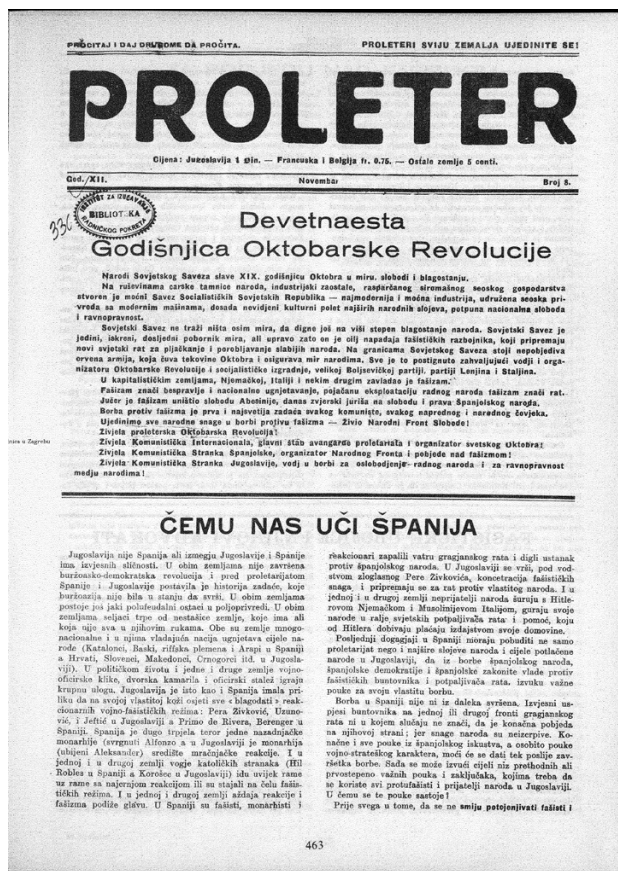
PROČITAJ I DAJ DRUGOME DA PROČITA. PROLETERI SVIJU ZEMALJA UJEDINITE SE!

PROLETER

Cijena: Jugoslavija 1 din. — Francuska i Belgija fr. 0.75. — Ostale zemlje 5 centi.

God. XII. Novembar Broj 8.

INSTITUT ZA IZUČAVANJE RADNIČKOG POKRETA BIBLIOTEKA

330

Devetnaesta Godišnjica Oktobarske Revolucije

Narodi Sovjetskog Saveza slave XIX. godišnjicu Oktobra u miru, slobodi i blagostanju.

Na ruševinama carske tamnice naroda, industrijski zaostale, raspadajuće siromašnog seoskog gospodarstva stvoren je moćni Savez Socijalističkih Sovjetskih Republika — najmodernija i moćna industrija, udružena seoska privreda sa modernim mašinama, dosada neviđeni kulturni polet najširih narodnih slojeva, potpuna nacionalna sloboda i ravnopravnost.

Sovjetski Savez ne traži ništa osim mira, da digne još na viši stepen blagostanje naroda. Sovjetski Savez je jedini, iskreni, dosljedni pobornik mira, ali upravo zato on je cilj napadaja fašističkih razbojnika, koji pripremaju novi svjetski rat za pljačkanje i porobljavanje slabijih naroda. Na granicama Sovjetskog Saveza stoji nepobjediva crvena armija, koja čuva tekovine Oktobra i osigurava mir narodima. Sve je to postignuto zahvaljujući vodji i organizatoru Oktobarske Revolucije i socijalističke izgradnje, velikoj Boljševičkoj partiji, partiji Lenjina i Staljina.

U kapitalističkim zemljama, Njemačkoj, Italiji i nekim drugim zavladao je fašizam.

Fašizam znači bespravlje i nacionalne ugnjetavanje, pojačanu eksploataciju radnog naroda fašizam znači rat.

Jučer je fašizam uništio slobodu Abesinije, danas zvjerski juriša na slobodu i prava Španjolskog naroda.

Borba protiv fašizma je prva i najvotnija zadaća svakog komuniste, svakog naprednog i narodnog čovjeka.

Ujedinimo sve narodne snage u borbi protiv fašizma — Živio Narodni Front Slobode!

Živjela proleterska Oktobarska Revolucija!

Živjela Komunistička Internacionala, glavni štab avangarde proletarijata i organizator svetskog Oktobra!

Živjela Komunistička Stranka Španjolske, organizator Narodnog Fronta i pobjede nad fašizmom!

Živjela Komunistička Stranka Jugoslavije, vodj u borbi za oslobodjenje radnog naroda i za ravnopravnost medju narodima!

ČEMU NAS UČI ŠPANIJA

Jugoslavija nije Spanija ali izmegju Jugoslavije i Španije ima izvjesnih sličnosti. U obim zemljama nije završena buržoasko-demokratska revolucija i pred proletarijatom Španije i Jugoslavije postavlja je historija zadaće, koje buržoazija nije bila u stanju da svrši. U obim zemljama postoje još jaki polufeudalni ostaci u poljoprivredi. U obim zemljama seljaci trpe od nestašice zemlje, koje ima ali koja nije svoj u njihovim rukama. Obe su zemlje mnogonacionalne i u njima vladajuća nacija ugnjetava cijele narode (Katalonci, Baski, riffska plemena i Arapi u Spaniji a Hrvati, Slovenci, Makedonci, Crnogorci itd. u Jugoslaviji). U političkom životu i jedne i druge zemlje vojnooficirske klike, dvorska kamarila i oficirski stalež igraju krupnu ulogu. Jugoslavija je isto kao i Spanija imala priliku da na svojoj vlastitoj koži osjeti sve «blagodati» reakcionarnih vojno-fašističkih režima: Pera Živković, Uzunović, i Jeftić u Jugoslaviji a Primo de Rivera, Berenger u Španiji. Spanija je dugo trpjela teror jedne nazadnjačke monarhije (svrgnuti Alfonzo a u Jugoslaviji je monarhija (ubijeni Aleksandar) središte mračnjačke reakcije. I u jednoj i u drugoj zemlji vogje katoličkih stranaka (Hil Robles u Spaniji a Korošec u Jugoslaviji) idu uvijek ruku uz rame sa najcrnjom reakcijom ili su stajali na čelu fašističkih režima. I u jednoj i drugoj zemlji žarišta reakcije i fašizma podiže glavu. U Spaniji su fašisti, monarhisti i reakcionari zapalili vatru grugjanskog rata i digli ustanak protiv španjolskog naroda. U Jugoslaviji se vrši, pod vodstvom zloglasnog Pere Živkovića, koncetracija fašističkih snaga i pripremaju se za rat protiv vlastitog naroda. I u jednoj i u drugoj zemlji neprijatelji naroda šuruju s Hitlerovom Njemačkom i Musolinijevom Italijom, guraju svoje narode u ralje svjetskih potpaljivača rata i pomoć, koju od Hitlera dobivaju plaćaju izdajstvom svoje domovine.

Posljednji dogagjaji u Spaniji moraju pobuditi ne samo proletarijat nego i najšire slojeve naroda i cijele potlačene narode u Jugoslaviji, da iz borbe španjolskog naroda, španjolske demokratije i španjolske zakonite vlade protiv fašističkih buntovnika i potpaljivača rata, izvuku važne pouke za svoju vlastitu borbu.

Borba u Spaniji nije ni iz daleka svršena. Izvjesni uspjesi buntovnika na jednoj ili drugoj fronti gragjanskog rata ni u kojem slučaju ne znači, da je konačna pobjeda na njihovoj strani; jer snage naroda su neizcrpive. Konačne i sve pouke iz španjolskog iskustva, a osobito pouke vojno-strateškog karaktera, moći će se dati tek poslije završetka borbe. Sada se može izvući cijeli niz prethodnih ali prvostepeno važnih pouka i zaključaka, kojima treba da se koriste svi protufašisti i prijatelji naroda u Jugoslaviji. U čemu se te pouke sastoje?

Prije svega u tome, da se ne smiju potcjenjivati fašisti i

463

imara u Zagrebu